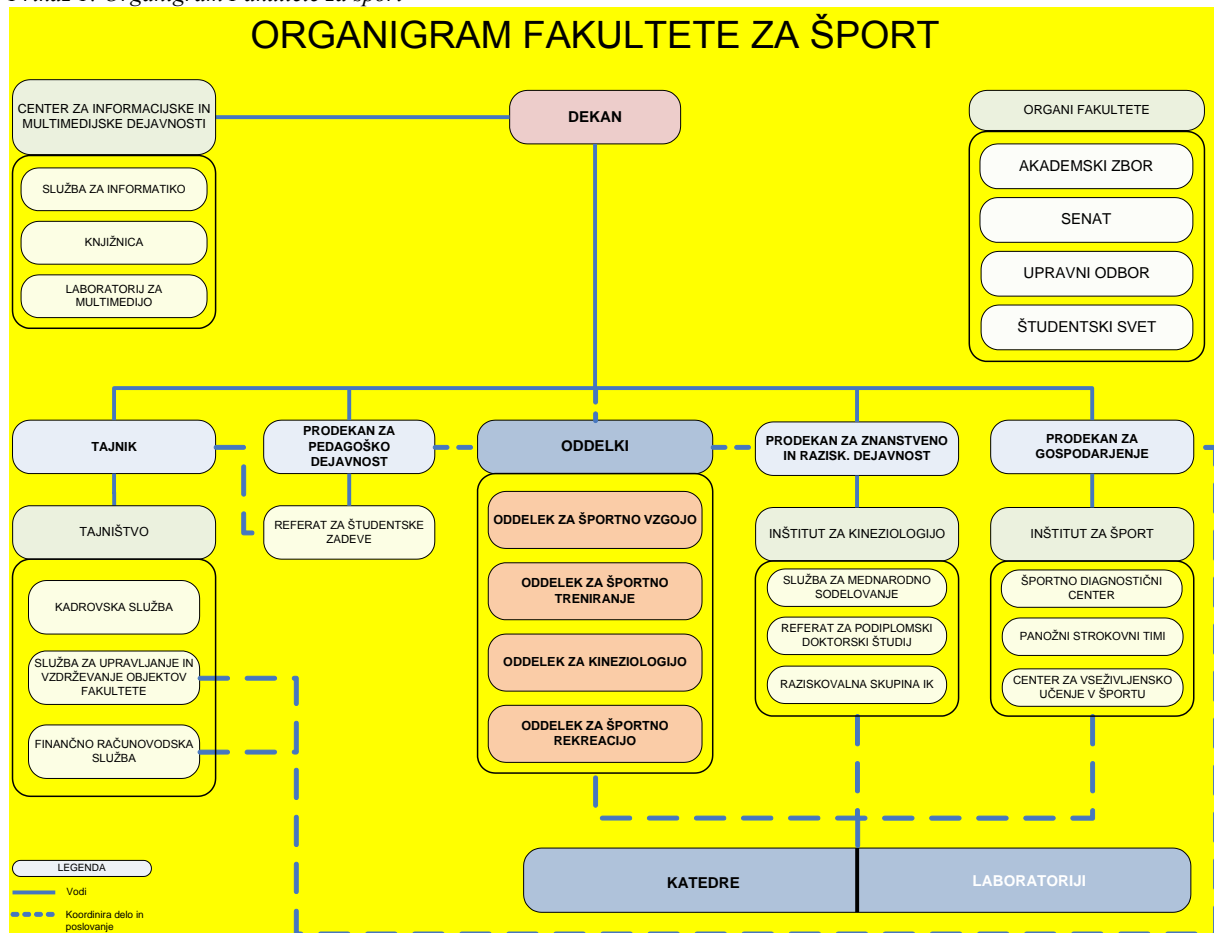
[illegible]

ORGANIGRAM FAKULTETE ZA ŠPORT

CENTER ZA INFORMACIJSKE IN MULTIMEDIJSKE DEJAVNOSTI

SLUŽBA ZA INFORMATIKO

KNJIŽNICA

LABORATORIJ ZA MULTIMEDIJO

DEKAN

ORGANI FAKULTETE

AKADEMSKI ZBOR

SENAT

UPRAVNI ODBOR

ŠTUDENTSKI SVET

TAJNIK

PRODEKAN ZA PEDAGOŠKO DEJAVNOST

ODDELKI

PRODEKAN ZA ZNANSTVENO IN RAZISK. DEJAVNOST

PRODEKAN ZA GOSPODARJENJE

TAJNIŠTVO

REFERAT ZA ŠTUDENTSKE ZADEVE

ODDELEK ZA ŠPORTNO VZGOJO

ODDELEK ZA ŠPORTNO TRENIRANJE

ODDELEK ZA KINEZIOLOGIJO

ODDELEK ZA ŠPORTNO REKREACIJO

INŠTITUT ZA KINEZIOLOGIJO

SLUŽBA ZA MEDNARODNO SODELOVANJE

REFERAT ZA PODIPLOMSKI DOKTORSKI ŠTUDIJ

RAZISKOVALNA SKUPINA IK

INŠTITUT ZA ŠPORT

ŠPORTNO DIAGNOSTIČNI CENTER

PANOŽNI STROKOVNI TIMI

CENTER ZA VSEŽIVLJENSKO UČENJE V ŠPORTU

KADROVSKA SLUŽBA

SLUŽBA ZA UPRAVLJANJE IN VZDRŽEVANJE OBJEKTOV FAKULTETE

FINANČNO RAČUNOVODSKA SLUŽBA

KATEDRE

LABORATORIJI

LEGENDA

Vodi

Koordinira delo in poslovanje